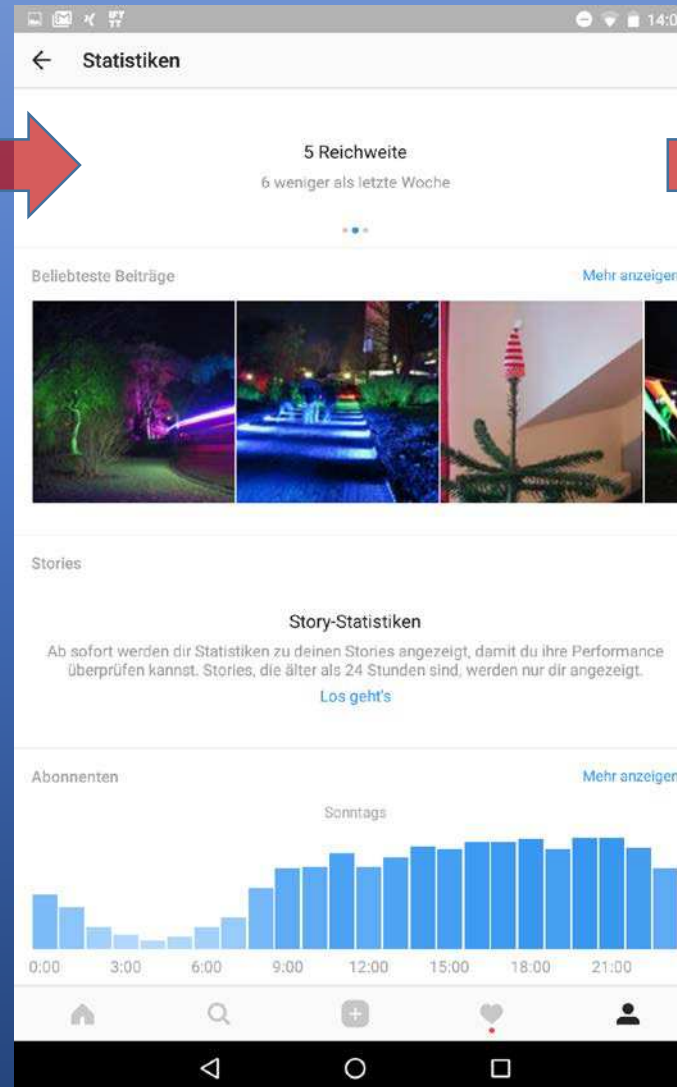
14:0

Statistiken

5 Reichweite
6 weniger als letzte Woche

Beliebteste Beiträge
Mehr anzeigen

Stories

Story-Statistiken
Ab sofort werden dir Statistiken zu deinen Stories angezeigt, damit du ihre Performance überprüfen kannst. Stories, die älter als 24 Stunden sind, werden nur dir angezeigt.
Los geht's

Abonnenten
Mehr anzeigen
Sonntags

0:00 3:00 6:00 9:00 12:00 15:00 18:00 21:00